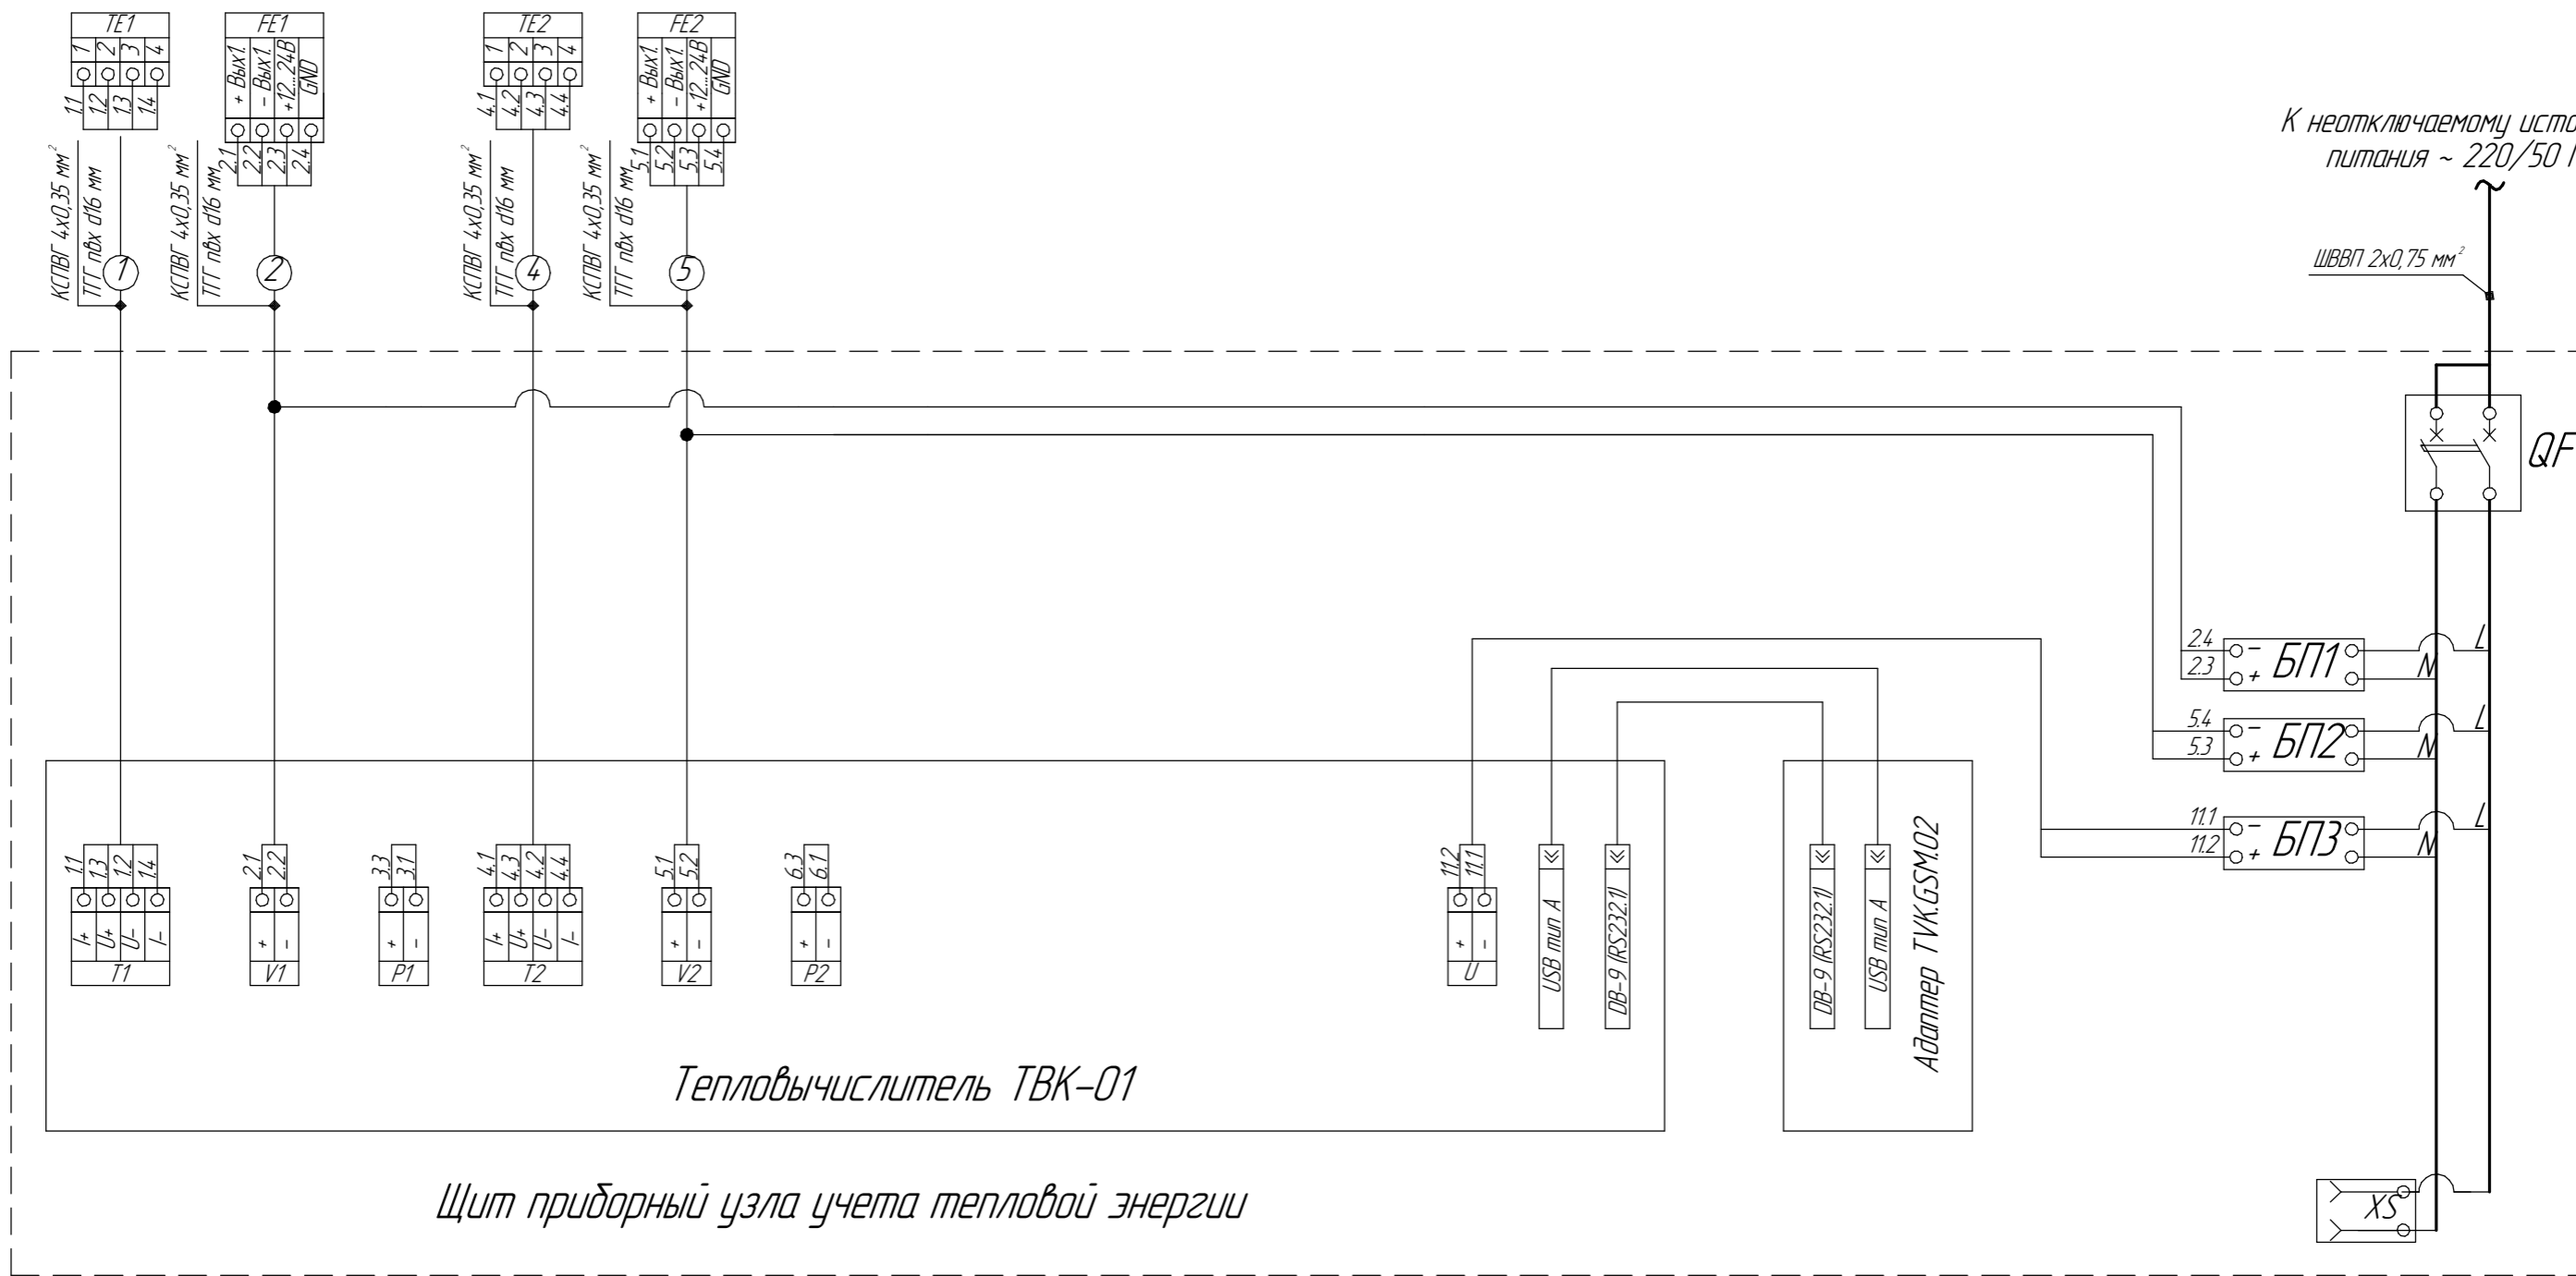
TE1
1 2 3 4
1.1 1.2 1.3 1.4

FE1
+ Вых1. – Вых1. +12...24В GND
2.1 2.2 2.3 2.4

TE2
1 2 3 4
4.1 4.2 4.3 4.4

FE2
+ Вых1. – Вых1. +12...24В GND
5.1 5.2 5.3 5.4

КСПВГ 4х0,35 мм$^2$
ТГГ пвх d16 мм
1

КСПВГ 4х0,35 мм$^2$
ТГГ пвх d16 мм
2

КСПВГ 4х0,35 мм$^2$
ТГГ пвх d16 мм
4

КСПВГ 4х0,35 мм$^2$
ТГГ пвх d16 мм
5

К неотключаемому исто
питания ~ 220/50 I
~

ШВВП 2х0,75 мм$^2$

QF

2.4 – БП1
2.3 +
L
N

5.4 – БП2
5.3 +
L
N

11.1 – БП3
11.2 +
L
N

1.1 1.3 1.2 1.4
I+ U+ U– I–
T1

2.1 2.2
+ –
V1

3.3 3.1
+ –
P1

4.1 4.3 4.2 4.4
I+ U+ U– I–
T2

5.1 5.2
+ –
V2

6.3 6.1
+ –
P2

11.2 11.1
+ –
U

USB тип А

DB-9 (RS232.1)

DB-9 (RS232.1)

USB тип А

Адаптер TVK.GSM02

Тепловычислитель ТВК-01

XS

Щит приборный узла учета тепловой энергии